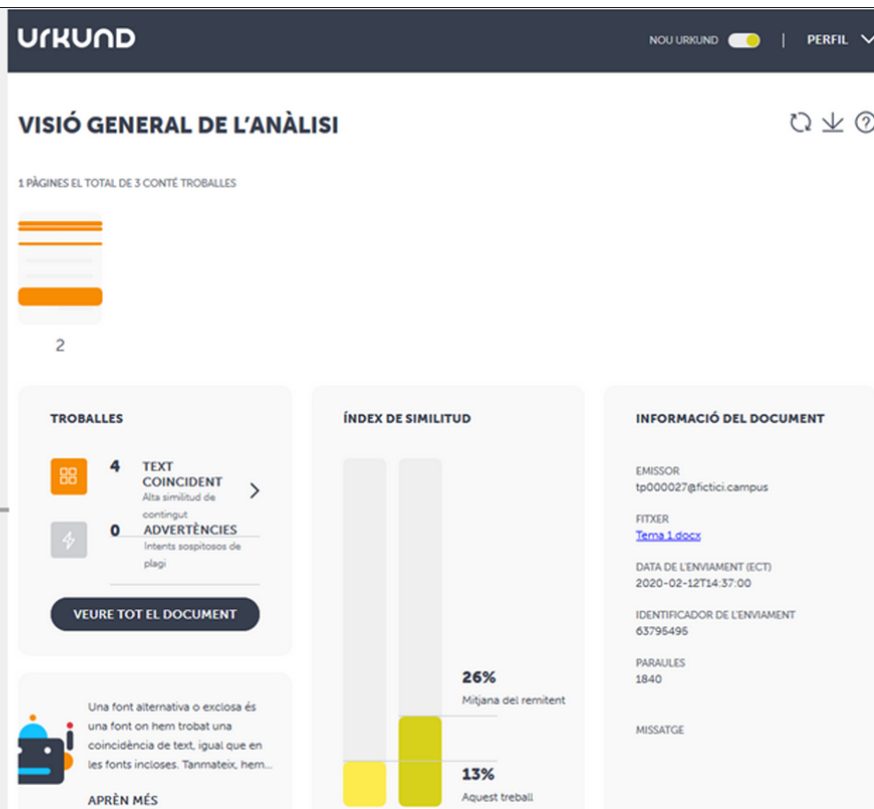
URKUND

NOU URKUND | PERFIL

VISIÓ GENERAL DE L'ANÀLISI

1 PÀGINES EL TOTAL DE 3 CONTÉ TROBALLES

2

TROBALLES

4 TEXT COINCIDENT
Alta similitud de contingut

0 ADVERTÈNCIES
Intents sospitosos de plagi

VEURE TOT EL DOCUMENT

Una font alternativa o exclosa és una font on hem trobat una coincidència de text, igual que en les fonts incloses. Tanmateix, hem...

APRÈN MÉS

ÍNDEX DE SIMILITUD

26%
Mitjana del remitent

13%
Aquest treball

INFORMACIÓ DEL DOCUMENT

EMISSOR
tp000027@fictici.campus

FITXER
Tema 1.docx

DATA DE L'ENVIAMENT (ECT)
2020-02-12T14:37:00

IDENTIFICADOR DE L'ENVIAMENT
63795495

PARAULES
1840

MISSATGE